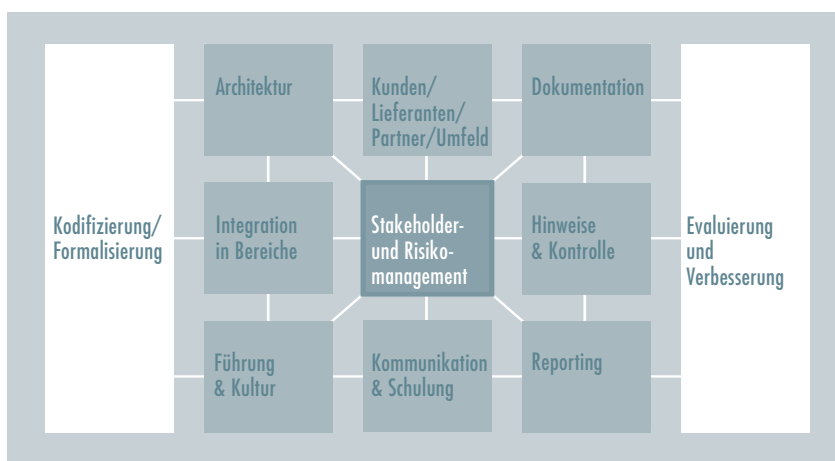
Kodifizierung/ Formalisierung

Architektur

Kunden/ Lieferanten/ Partner/Umfeld

Dokumentation

Integration in Bereiche

Stakeholder- und Risikomanagement

Hinweise & Kontrolle

Führung & Kultur

Kommunikation & Schulung

Reporting

Evaluierung und Verbesserung